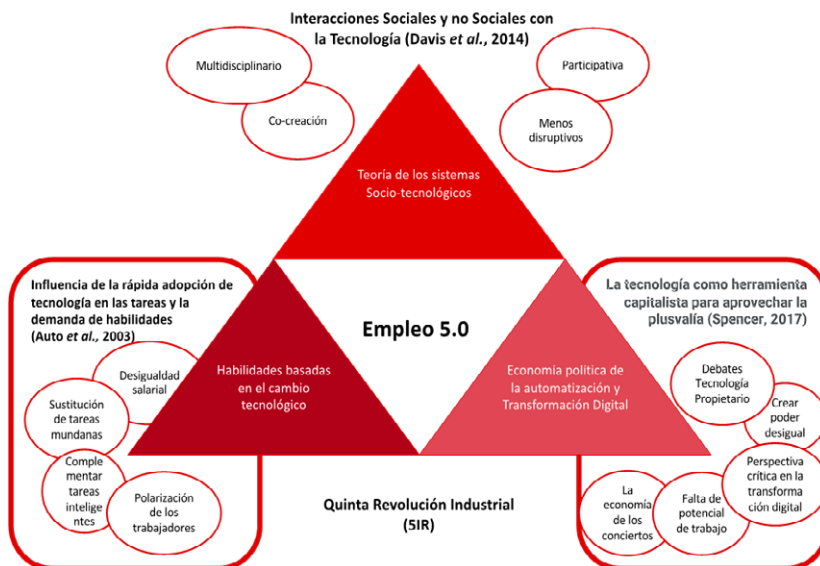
Interacciones Sociales y no Sociales con la Tecnología (Davis *et al.*, 2014)

Multidisciplinario

Co-creación

Participativa

Menos disruptivos

Teoría de los sistemas Socio-tecnológicos

Influencia de la rápida adopción de tecnología en las tareas y la demanda de habilidades (Auto *et al.*, 2003)

Empleo 5.0

La tecnología como herramienta capitalista para aprovechar la plusvalía (Spencer, 2017)

Desigualdad salarial

Sustitución de tareas mundanas

Complementar tareas inteligentes

Polarización de los trabajadores

Habilidades basadas en el cambio tecnológico

Economía política de la automatización y Transformación Digital

Debates Tecnología Propietario

Crear poder desigual

Perspectiva crítica en la transformación digital

La economía de los conciertos

Falta de potencial de trabajo

Quinta Revolución Industrial (5IR)